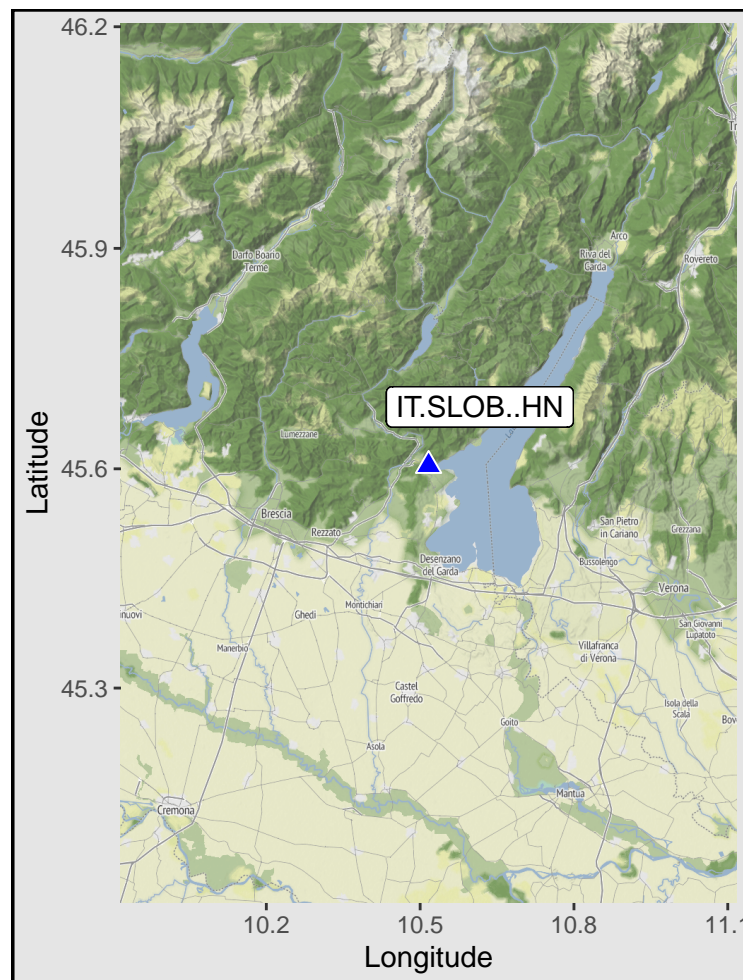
46.2
45.9
45.6
45.3
Latitude
Darfo Boario Terme
Arco
Riva del Garda
Rovereto
IT.SLOB..HN
Lumezzane
Brescia
Rezzato
San Pietro in Cariano
Grezzana
Desenzano del Garda
Bussolengo
Verona
nuovi
Ghedi
Montichiari
San Giovanni Lupatoto
Manerbio
Villafranca di Verona
Castel Goffredo
Isola della Scala
Bov
Goito
Asola
Mantua
Cremona
10.2
10.5
10.8
11.1
Longitude